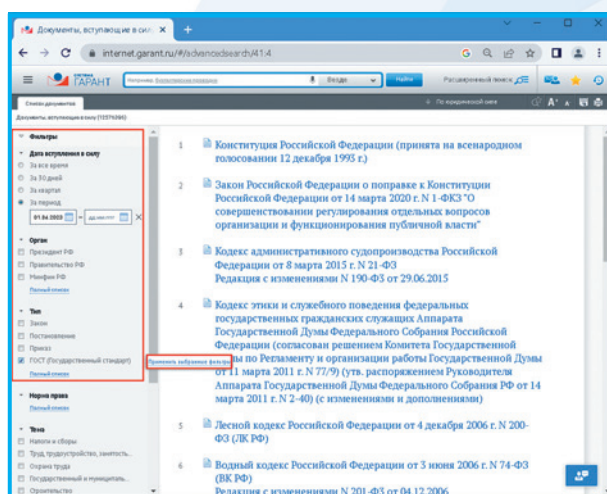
Документы, вступающие в сил ×
+
internet.garant.ru/#/advancedsearch/41:4
ГАРАНТ
Везде
Найти
Расширенный поиск
Список документов
По юридической силе
Документы, вступающие в силу (15576266)
Фильтры
Дата вступления в силу
За все время
За 30 дней
За квартал
За период
01.06.2023 — дд.мм.гггг
Орган
Президент РФ
Правительство РФ
Минфин РФ
Полный список
Тип
Закон
Постановление
Приказ
ГОСТ (Государственный стандарт)
Полный список
Применить выбранные фильтры
Норма права
Тема
Налоги и сборы
Труд, трудоустройство, занятость
Охрана труда
Государственный и муниципаль...
Строительство

1 Конституция Российской Федерации (принята на всенародном голосовании 12 декабря 1993 г.)

2 Закон Российской Федерации о поправке к Конституции Российской Федерации от 14 марта 2020 г. N 1-ФКЗ "О совершенствовании регулирования отдельных вопросов организации и функционирования публичной власти"

3 Кодекс административного судопроизводства Российской Федерации от 8 марта 2015 г. N 21-ФЗ
Редакция с изменениями N 190-ФЗ от 29.06.2015

4 Кодекс этики и служебного поведения федеральных государственных гражданских служащих Аппарата Государственной Думы Федерального Собрания Российской Федерации (согласован решением Комитета Государственной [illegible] по Регламенту и организации работы Государственной Думы от 11 марта 2011 г. N 77/9) (утв. распоряжением Руководителя Аппарата Государственной Думы Федерального Собрания РФ от 14 марта 2011 г. N 2-40) (с изменениями и дополнениями)

5 Лесной кодекс Российской Федерации от 4 декабря 2006 г. N 200-ФЗ (ЛК РФ)

6 Водный кодекс Российской Федерации от 3 июня 2006 г. N 74-ФЗ (ВК РФ)
Редакция с изменениями N 201-ФЗ от 04.12.2006